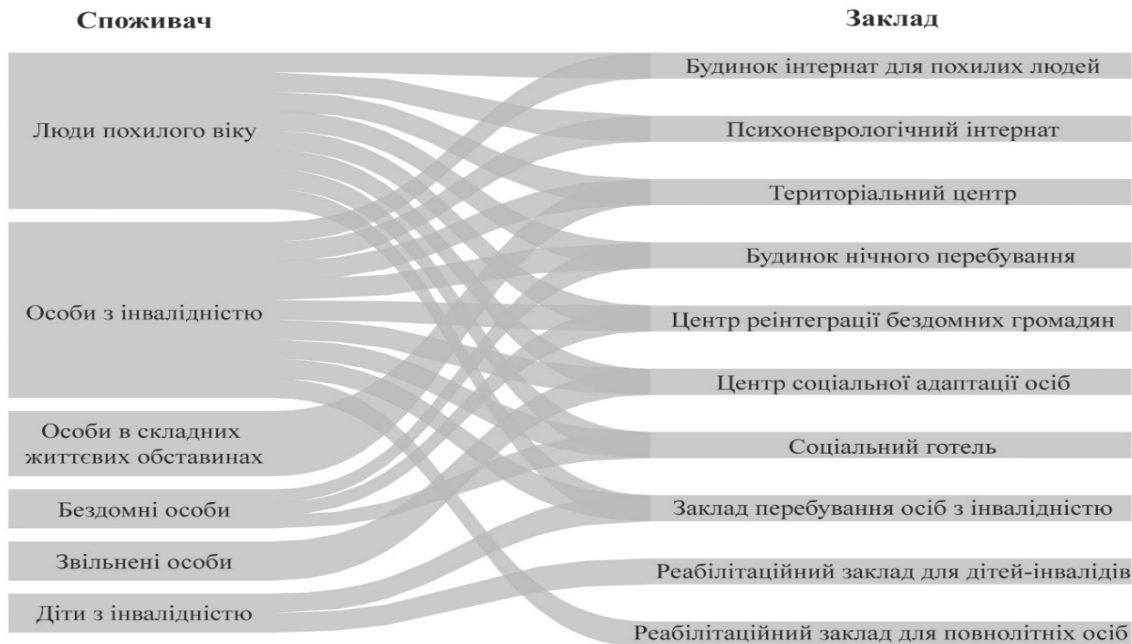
Споживач

Заклад

Люди похилого віку

Особи з інвалідністю

Особи в складних життєвих обставинах

Бездомні особи

Звільнені особи

Діти з інвалідністю

Будинок інтернат для похилих людей

Психоневрологічний інтернат

Територіальний центр

Будинок нічного перебування

Центр реінтеграції бездомних громадян

Центр соціальної адаптації осіб

Соціальний готель

Заклад перебування осіб з інвалідністю

Реабілітаційний заклад для дітей-інвалідів

Реабілітаційний заклад для повнолітніх осіб